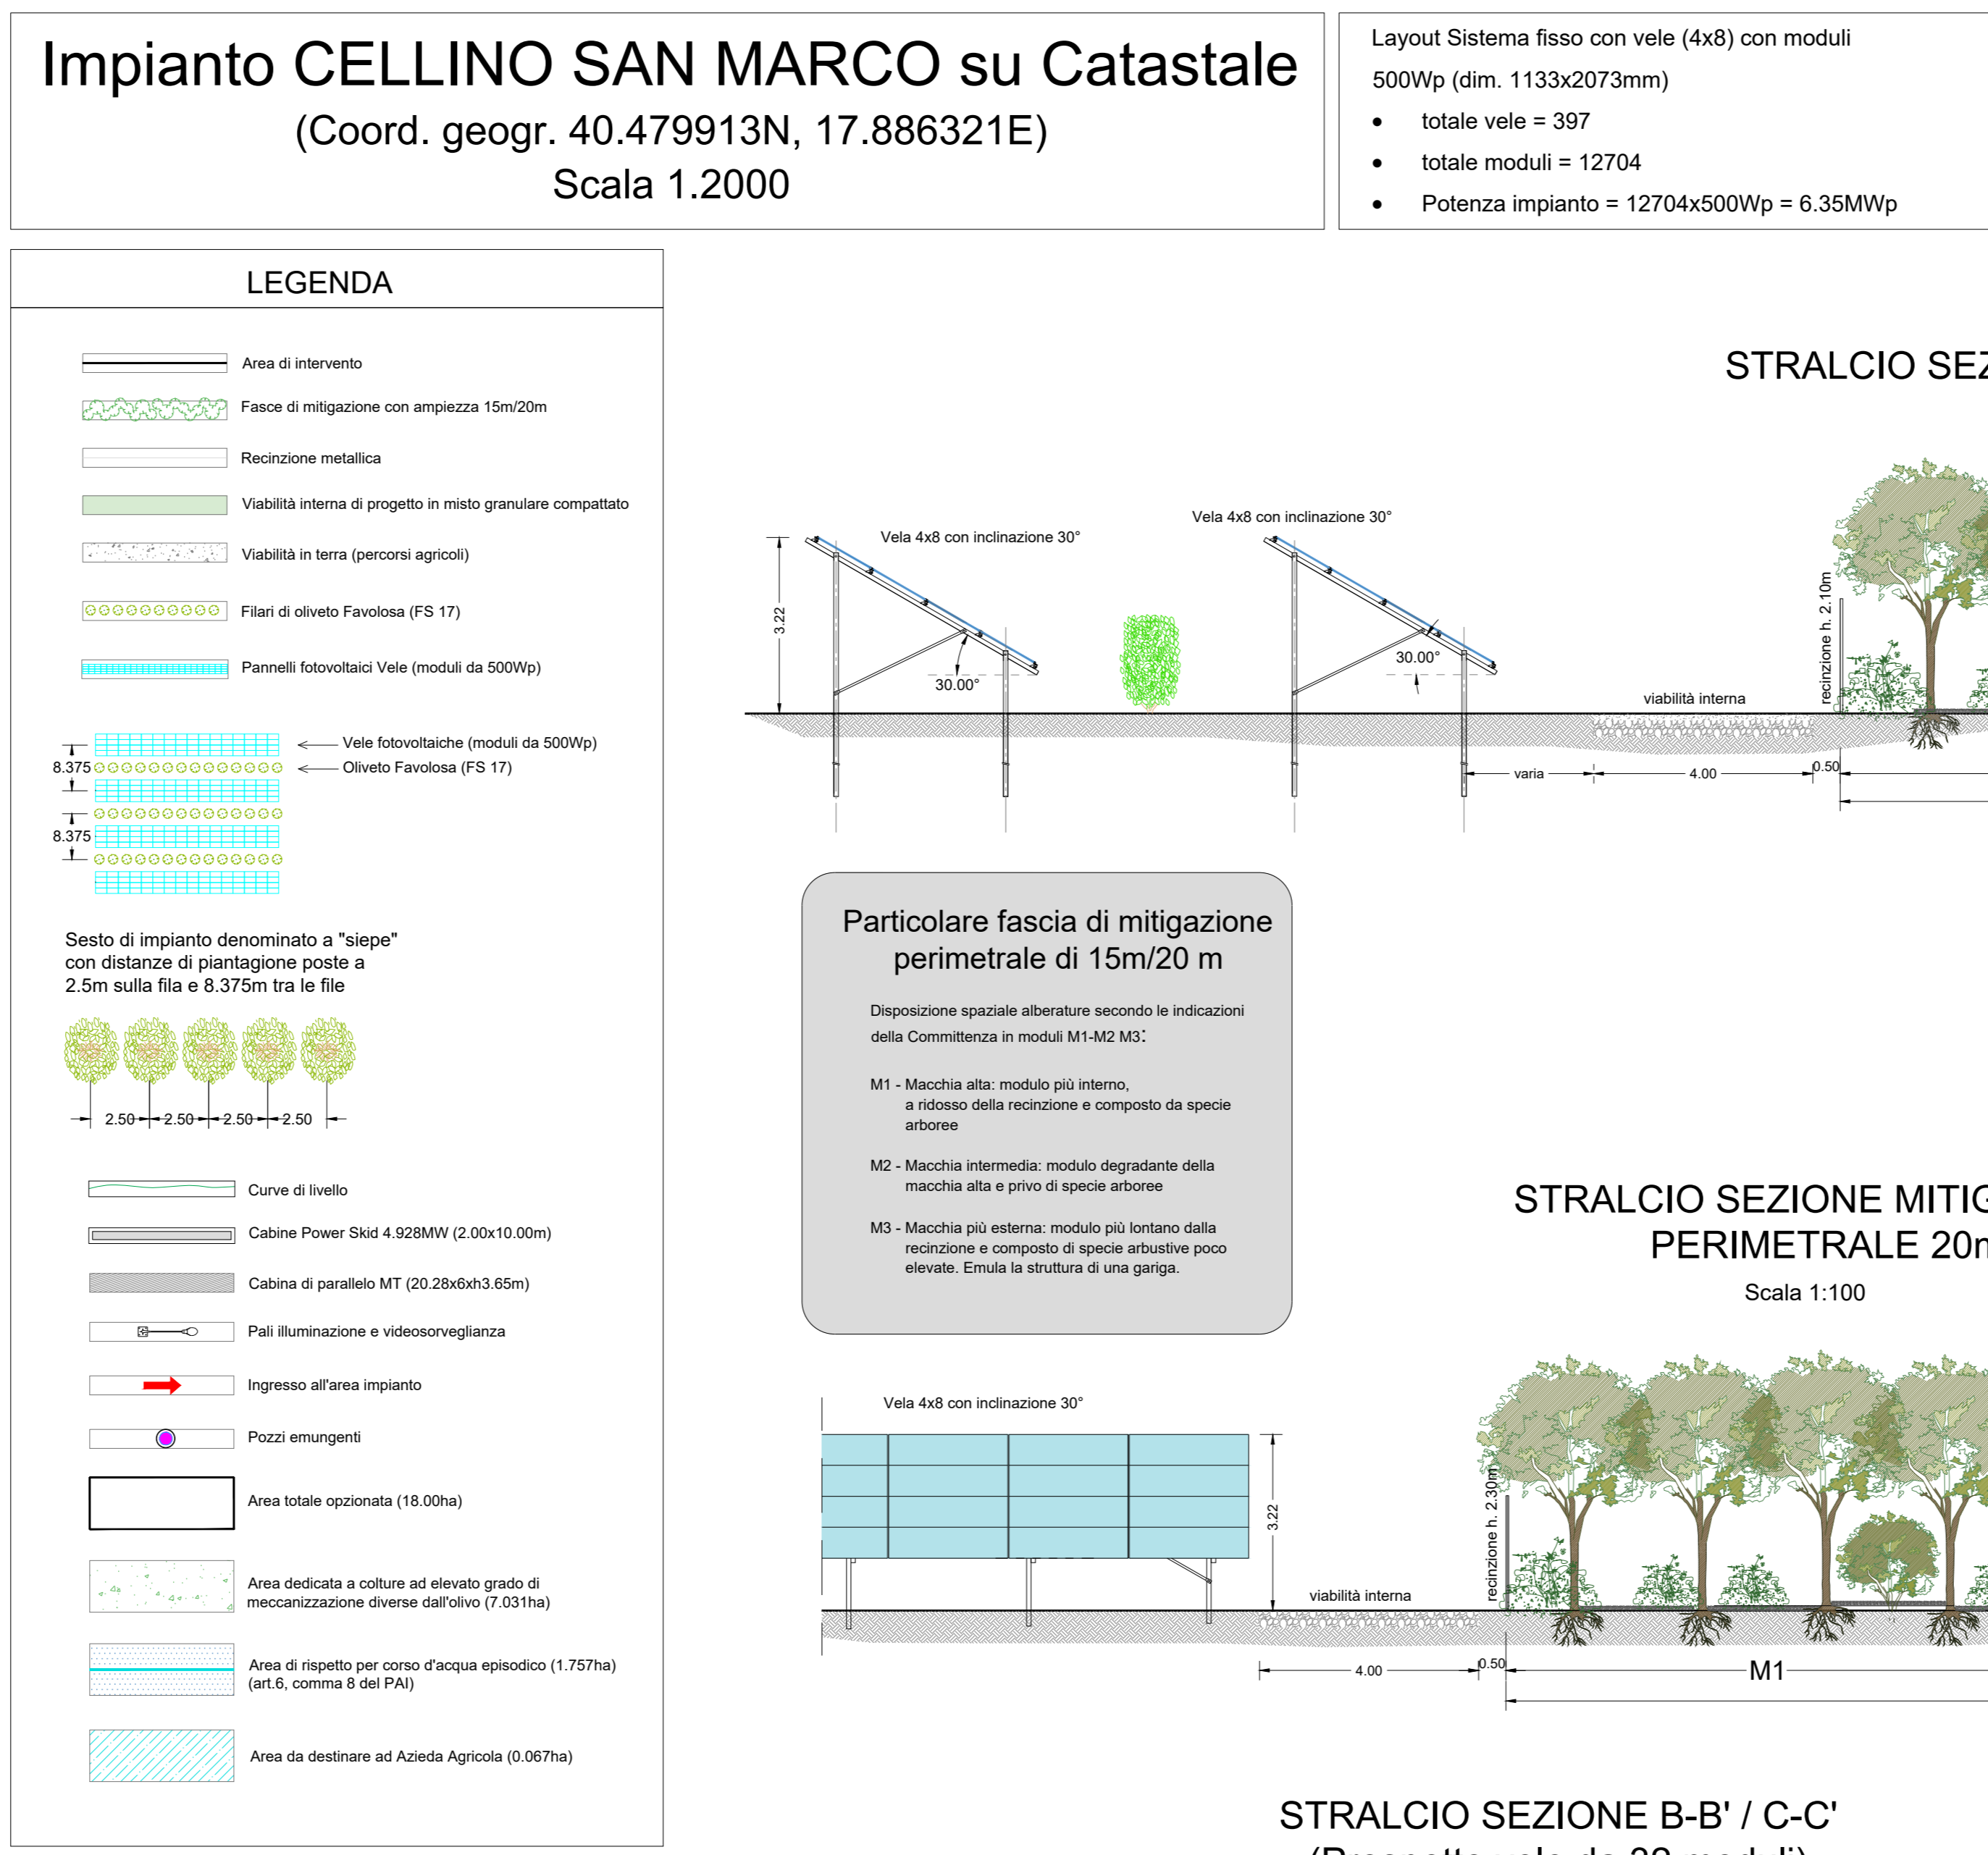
Impianto CELLINO SAN MARCO su Catastale
(Coord. geogr. 40.479913N, 17.886321E)
Scala 1.2000

Layout Sistema fisso con vele (4x8) con moduli 500Wp (dim. 1133x2073mm)
• totale vele = 397
• totale moduli = 12704
• Potenza impianto = 12704x500Wp = 6.35MWp

LEGENDA

Area di intervento
Fasce di mitigazione con ampiezza 15m/20m
Recinzione metallica
Viabilità interna di progetto in misto granulare compattato
Viabilità in terra (percorsi agricoli)
Filari di oliveto Favolosa (FS 17)
Pannelli fotovoltaici Vele (moduli da 500Wp)

Vele fotovoltaiche (moduli da 500Wp)
8.375
Oliveto Favolosa (FS 17)
8.375

Sesto di impianto denominato a "siepe" con distanze di piantagione poste a 2.5m sulla fila e 8.375m tra le file

2.50 2.50 2.50 2.50

Curve di livello
Cabine Power Skid 4.928MW (2.00x10.00m)
Cabina di parallelo MT (20.28x6xh3.65m)
Pali illuminazione e videosorveglianza
Ingresso all'area impianto
Pozzi emungenti
Area totale opzionata (18.00ha)
Area dedicata a colture ad elevato grado di meccanizzazione diverse dall'olivo (7.031ha)
Area di rispetto per corso d'acqua episodico (1.757ha) (art.6, comma 8 del PAI)
Area da destinare ad Azieda Agricola (0.067ha)

STRALCIO SEZ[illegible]

Vela 4x8 con inclinazione 30°
Vela 4x8 con inclinazione 30°
3.22
30.00°
30.00°
recinzione h. 2.10m
viabilità interna
varia
4.00
0.50

Particolare fascia di mitigazione perimetrale di 15m/20 m

Disposizione spaziale alberature secondo le indicazioni della Committenza in moduli M1-M2 M3:

M1 - Macchia alta: modulo più interno, a ridosso della recinzione e composto da specie arboree

M2 - Macchia intermedia: modulo degradante della macchia alta e privo di specie arboree

M3 - Macchia più esterna: modulo più lontano dalla recinzione e composto di specie arbustive poco elevate. Emula la struttura di una gariga.

STRALCIO SEZIONE MITI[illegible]
PERIMETRALE 20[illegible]
Scala 1:100

Vela 4x8 con inclinazione 30°
3.22
recinzione h. 2.30m
viabilità interna
4.00
0.50
M1

STRALCIO SEZIONE B-B' / C-C'
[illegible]